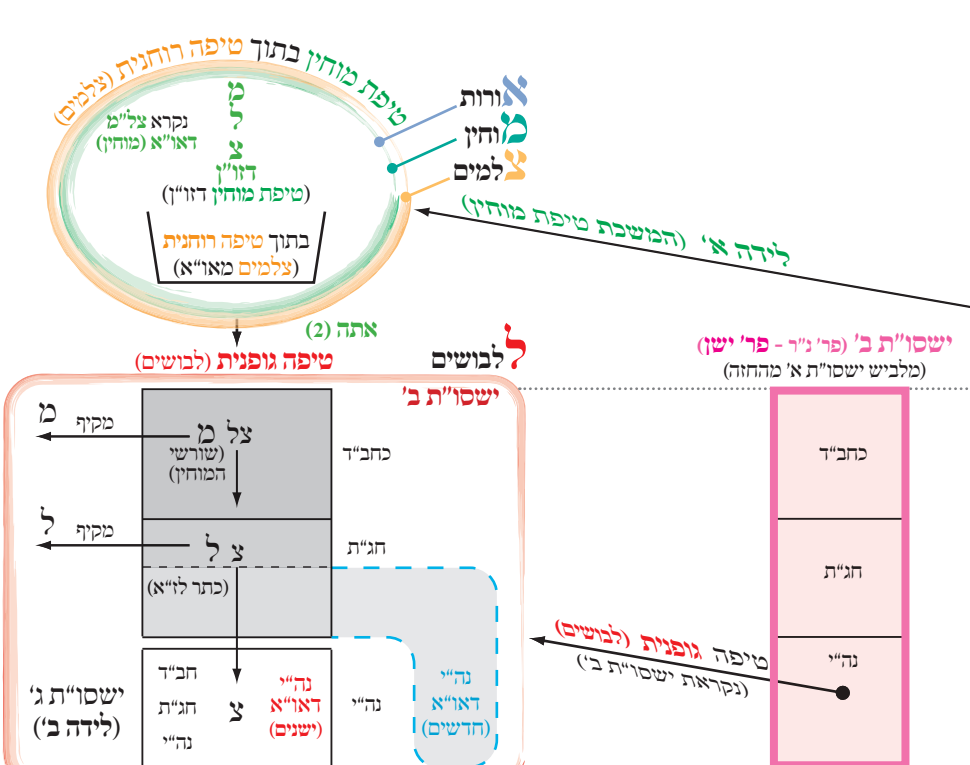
טיפת מוחין בתוך טיפה רוחנית (צלמים)

מ
ל
צ
נקרא צל"מ
דאו"א (מוחין)
דזו"ן
(טיפת מוחין דזו"ן)

בתוך טיפה רוחנית
(צלמים מאו"א)

אורות
מוחין
צלמים

לידה א' (המשכת טיפת מוחין)

אתה (2)
טיפה גופנית (לבושים)
לבושים

ישסו"ת ב' (פר' נ"ר - פר' ישן)
(מלביש ישסו"ת א' מהחזה)

ישסו"ת ב'

מ מקיף
צל מ
(שורשי המוחין)
כחב"ד

ל מקיף
צ ל
(כתר לז"א)
חג"ת

ישסו"ת ג'
(לידה ב')
חב"ד
חג"ת
נה"י
צ
נה"י
דאו"א
(ישנים)
נה"י
נה"י
דאו"א
(חדשים)

כחב"ד
חג"ת
נה"י

טיפה גופנית (לבושים)
(נקראת ישסו"ת ב')